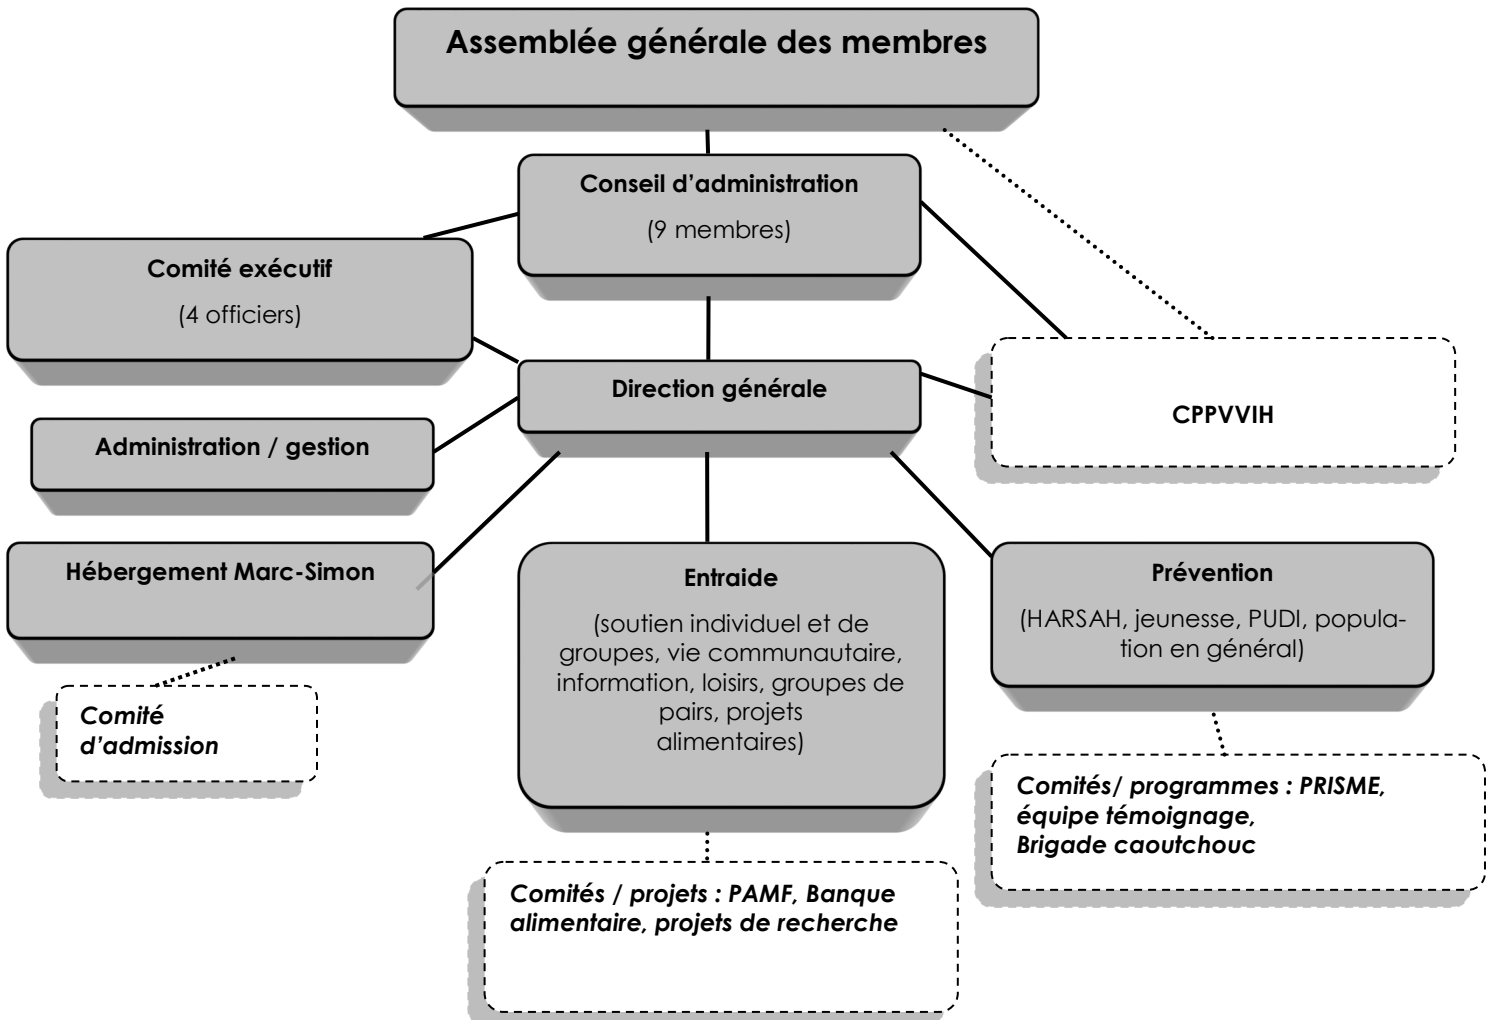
Assemblée générale des membres

Conseil d'administration

(9 membres)

Comité exécutif

(4 officiers)

Direction générale

CPPVVIH

Administration / gestion

Hébergement Marc-Simon

Comité d'admission

Entraide

(soutien individuel et de groupes, vie communautaire, information, loisirs, groupes de pairs, projets alimentaires)

Prévention

(HARSAH, jeunesse, PUDI, population en général)

Comités/ programmes : PRISME, équipe témoignage, Brigade caoutchouc

Comités / projets : PAMF, Banque alimentaire, projets de recherche